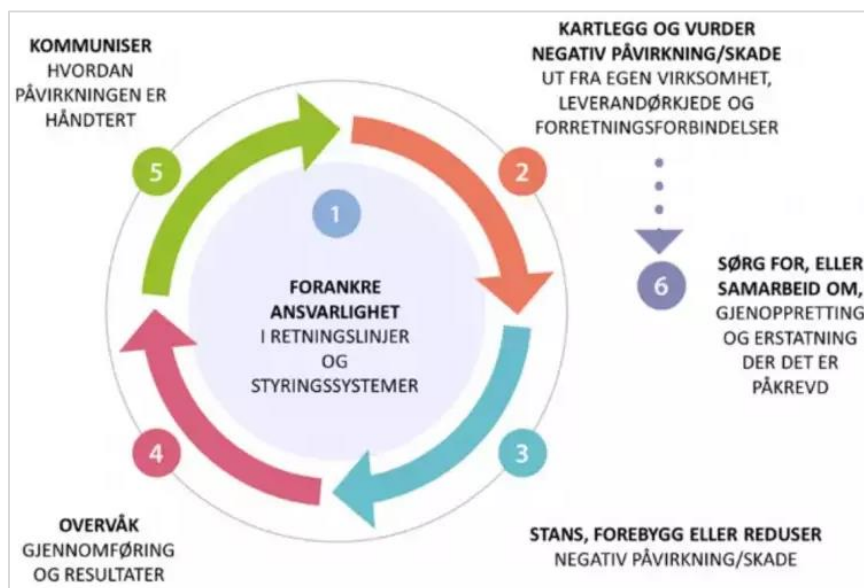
KOMMUNISER
HVORDAN
PÅVIRKNINGEN ER
HÅNDTERT

5

KARTLEGG OG VURDER
NEGATIV PÅVIRKNING/SKADE
UT FRA EGEN VIRKSOMHET,
LEVERANDØRKJEDE OG
FORRETNINGSFORBINDELSER

2

1

FORANKRE
ANSVARLIGHET
I RETNINGSLINJER
OG
STYRINGSSYSTEMER

6

SØRG FOR, ELLER
SAMARBEID OM,
GJENOPPRETTING
OG ERSTATNING
DER DET ER
PÅKREVD

4

3

OVERVÅK
GJENNOMFØRING
OG RESULTATER

STANS, FOREBYGG ELLER REDUSER
NEGATIV PÅVIRKNING/SKADE